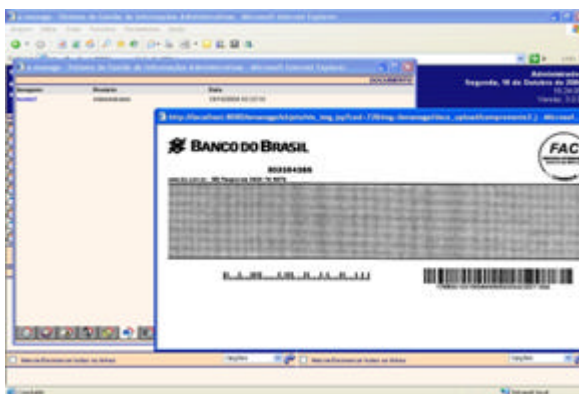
e-Manager - Sistema de Gestão de Informações Administrativas - Microsoft Internet Explorer

e-Manager - Sistema de Gestão de Informações Administrativas - Microsoft Internet Explorer

DOCUMENTOS

Administrador
Segunda, 16 de Outubro de 200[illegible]

Imagem | Usuário | Data
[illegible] | Administrador | 16/10/2006 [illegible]

http://localhost:8080/emanager/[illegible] - Microsoft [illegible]

BANCO DO BRASIL

FAC

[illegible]

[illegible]

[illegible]

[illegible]

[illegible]

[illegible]

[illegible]